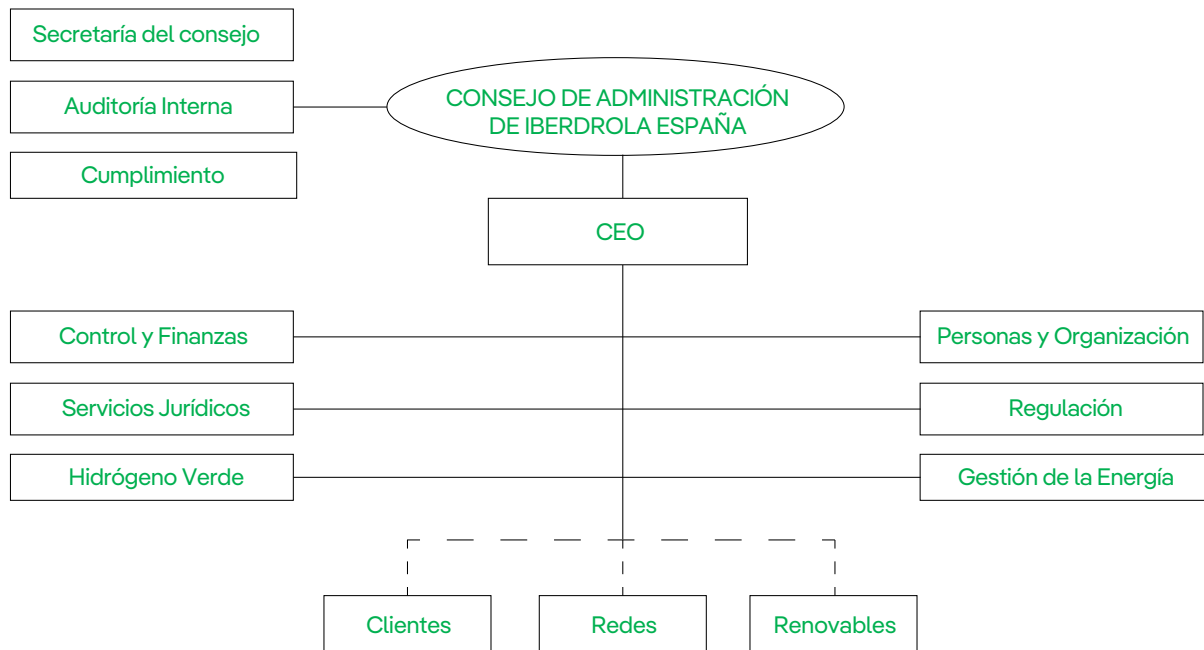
Secretaría del consejo

Auditoría Interna

Cumplimiento

CONSEJO DE ADMINISTRACIÓN DE IBERDROLA ESPAÑA

CEO

Control y Finanzas

Personas y Organización

Servicios Jurídicos

Regulación

Hidrógeno Verde

Gestión de la Energía

Clientes

Redes

Renovables